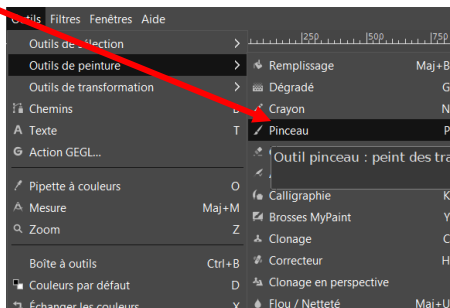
Outils Filtres Fenêtres Aide

Outils de sélection
Outils de peinture
Outils de transformation
Chemins B
Texte T
Action GEGL...
Pipette à couleurs O
Mesure Maj+M
Zoom Z
Boîte à outils Ctrl+B
Couleurs par défaut D
Échanger les couleurs X

250 500 750

Remplissage Maj+B
Dégradé G
Crayon N
Pinceau P
Outil pinceau : peint des tra
Calligraphie K
Brosses MyPaint Y
Clonage C
Correcteur H
Clonage en perspective
Flou / Netteté Maj+U